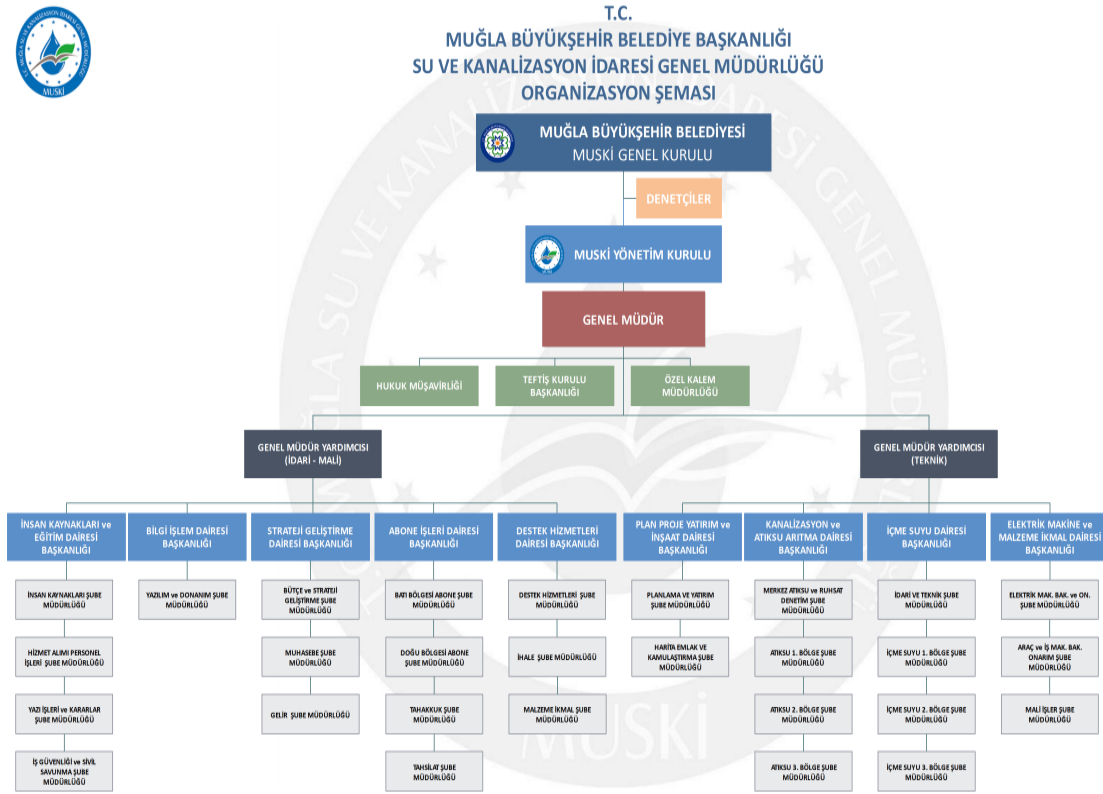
T.C.
MUĞLA BÜYÜKŞEHİR BELEDİYE BAŞKANLIĞI
SU VE KANALİZASYON İDARESİ GENEL MÜDÜRLÜĞÜ
ORGANİZASYON ŞEMASI

MUSKİ

MUĞLA BÜYÜKŞEHİR BELEDİYESİ
MUSKİ GENEL KURULU

DENETÇİLER

MUSKİ YÖNETİM KURULU

GENEL MÜDÜR

HUKUK MÜŞAVİRLİĞİ

TEFTİŞ KURULU BAŞKANLIĞI

ÖZEL KALEM MÜDÜRLÜĞÜ

GENEL MÜDÜR YARDIMCISI (İDARİ - MALİ)

GENEL MÜDÜR YARDIMCISI (TEKNİK)

İNSAN KAYNAKLARI ve EĞİTİM DAİRESİ BAŞKANLIĞI
İNSAN KAYNAKLARI ŞUBE MÜDÜRLÜĞÜ
HİZMET ALIMI PERSONEL İŞLERİ ŞUBE MÜDÜRLÜĞÜ
YAZI İŞLERİ ve KARARLAR ŞUBE MÜDÜRLÜĞÜ
İŞ GÜVENLİĞİ ve SİVİL SAVUNMA ŞUBE MÜDÜRLÜĞÜ

BİLGİ İŞLEM DAİRESİ BAŞKANLIĞI
YAZILIM ve DONANIM ŞUBE MÜDÜRLÜĞÜ

STRATEJİ GELİŞTİRME DAİRESİ BAŞKANLIĞI
BÜTÇE ve STRATEJİ GELİŞTİRME ŞUBE MÜDÜRLÜĞÜ
MUHASEBE ŞUBE MÜDÜRLÜĞÜ
GELİR ŞUBE MÜDÜRLÜĞÜ

ABONE İŞLERİ DAİRESİ BAŞKANLIĞI
BATI BÖLGESİ ABONE ŞUBE MÜDÜRLÜĞÜ
DOĞU BÖLGESİ ABONE ŞUBE MÜDÜRLÜĞÜ
TAHAKKUK ŞUBE MÜDÜRLÜĞÜ
TAHSİLAT ŞUBE MÜDÜRLÜĞÜ

DESTEK HİZMETLERİ DAİRESİ BAŞKANLIĞI
DESTEK HİZMETLERİ ŞUBE MÜDÜRLÜĞÜ
İHALE ŞUBE MÜDÜRLÜĞÜ
MALZEME İKMAL ŞUBE MÜDÜRLÜĞÜ

PLAN PROJE YATIRIM ve İNŞAAT DAİRESİ BAŞKANLIĞI
PLANLAMA ve YATIRIM ŞUBE MÜDÜRLÜĞÜ
HARİTA EMLAK VE KAMULAŞTIRMA ŞUBE MÜDÜRLÜĞÜ

KANALİZASYON ve ATIKSU ARITMA DAİRESİ BAŞKANLIĞI
MERKEZ ATIKSU ve RUHSAT DENETİM ŞUBE MÜDÜRLÜĞÜ
ATIKSU 1. BÖLGE ŞUBE MÜDÜRLÜĞÜ
ATIKSU 2. BÖLGE ŞUBE MÜDÜRLÜĞÜ
ATIKSU 3. BÖLGE ŞUBE MÜDÜRLÜĞÜ

İÇME SUYU DAİRESİ BAŞKANLIĞI
İDARİ VE TEKNİK ŞUBE MÜDÜRLÜĞÜ
İÇME SUYU 1. BÖLGE ŞUBE MÜDÜRLÜĞÜ
İÇME SUYU 2. BÖLGE ŞUBE MÜDÜRLÜĞÜ
İÇME SUYU 3. BÖLGE ŞUBE MÜDÜRLÜĞÜ

ELEKTRİK MAKİNE ve MALZEME İKMAL DAİRESİ BAŞKANLIĞI
ELEKTRİK MAK. BAK. ve ON. ŞUBE MÜDÜRLÜĞÜ
ARAÇ ve İŞ MAK. BAK. ONARIM ŞUBE MÜDÜRLÜĞÜ
MALİ İŞLER ŞUBE MÜDÜRLÜĞÜ

MUSKİ